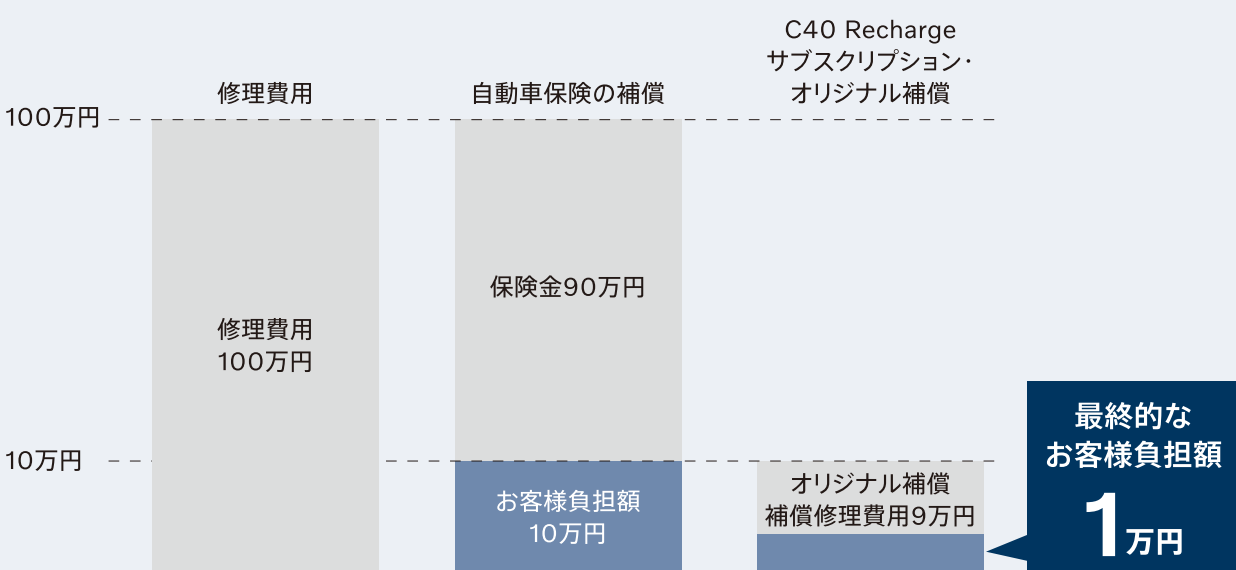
修理費用

自動車保険の補償

C40 Recharge
サブスクリプション・
オリジナル補償

100万円

保険金90万円

修理費用
100万円

10万円

最終的な
お客様負担額
1万円

お客様負担額
10万円

オリジナル補償
補償修理費用9万円